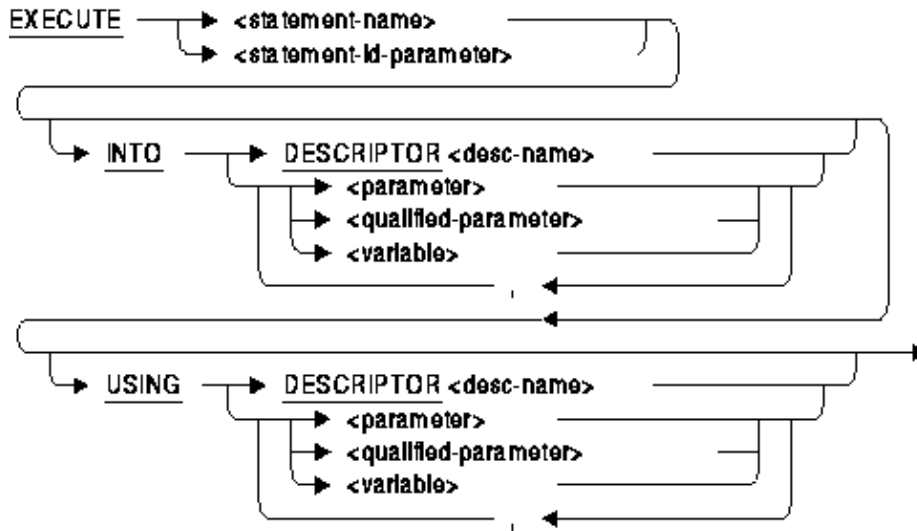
EXECUTE <statement-name>
<statement-id-parameter>

INTO DESCRIPTOR <desc-name>
<parameter>
<qualified-parameter>
<variable>
,

USING DESCRIPTOR <desc-name>
<parameter>
<qualified-parameter>
<variable>
,